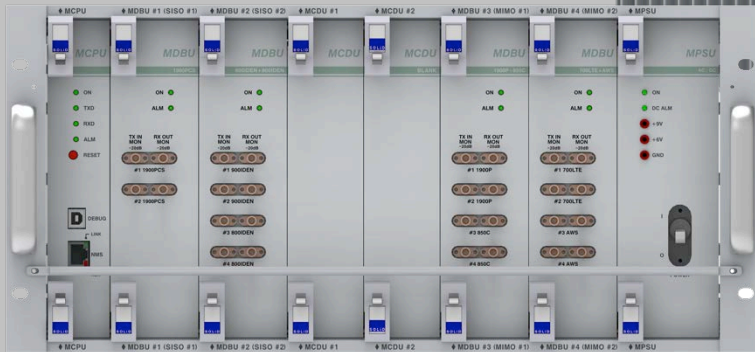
MCPU
MDBU #1 (SISO #1)
MDBU #2 (SISO #2)
MCDU #1
MCDU #2
MDBU #3 (MIMO #1)
MDBU #4 (MIMO #2)
MPSU

MCPU
MDBU
1900PCS
MDBU
800iDEN+800iDEN
MCDU
BLANK
MDBU
1900P+800C
MDBU
700LTE+AWS
MPSU
AC 220

ON
TXD
RXD
ALM
RESET

ON
ALM
TX IN MON -30dB
RX OUT MON -20dB
#1 1900PCS
#2 1900PCS

ON
ALM
TX IN MON -30dB
RX OUT MON -20dB
#1 800iDEN
#2 800iDEN
#3 800iDEN
#4 800iDEN

ON
ALM
TX IN MON -30dB
RX OUT MON -20dB
#1 1900P
#2 1900P
#3 800C
#4 800C

ON
ALM
TX IN MON -30dB
RX OUT MON -20dB
#1 700LTE
#2 700LTE
#3 AWS
#4 AWS

ON
DC ALM
+9V
+6V
GND

DEBUG
LINK
NMS

I
O
POWER

MCPU
MDBU #1 (SISO #1)
MDBU #2 (SISO #2)
MCDU #1
MCDU #2
MDBU #3 (MIMO #1)
MDBU #4 (MIMO #2)
MPSU